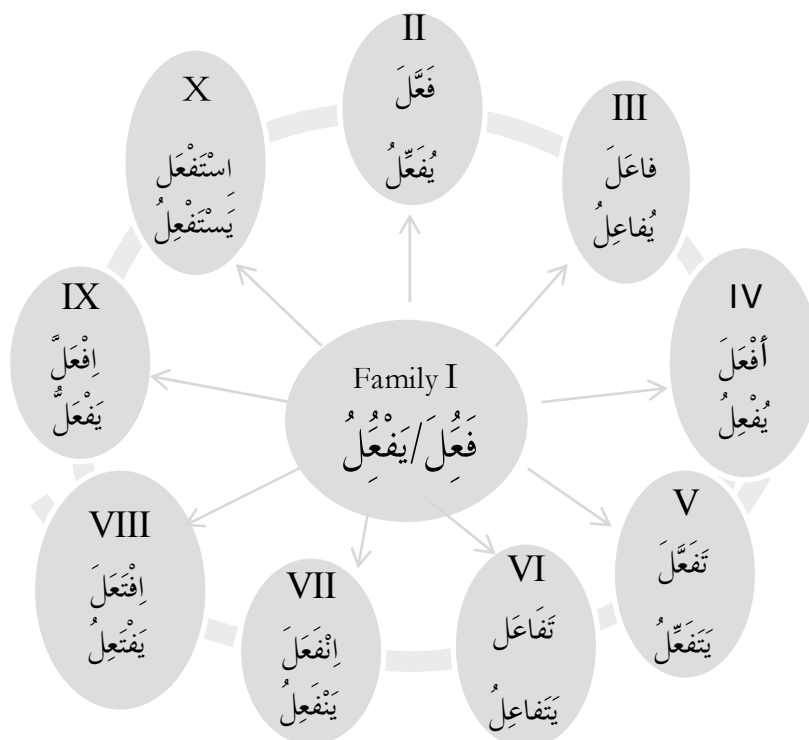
II
فَعَّلَ
يُفَعِّلُ

III
فاعَلَ
يُفاعِلُ

IV
أَفْعَلَ
يُفْعِلُ

V
تَفَعَّلَ
يَتَفَعَّلُ

VI
تَفَاعَل
يَتفاعِلُ

VII
اِنْفَعَلَ
يَنْفَعِلُ

VIII
اِفْتَعَلَ
يَفْتَعِلُ

IX
اِفْعَلَّ
يَفْعَلُّ

X
اسْتَفْعَل
يَسْتَفْعِلُ

Family I
فَعِلَ/يفعُلُ